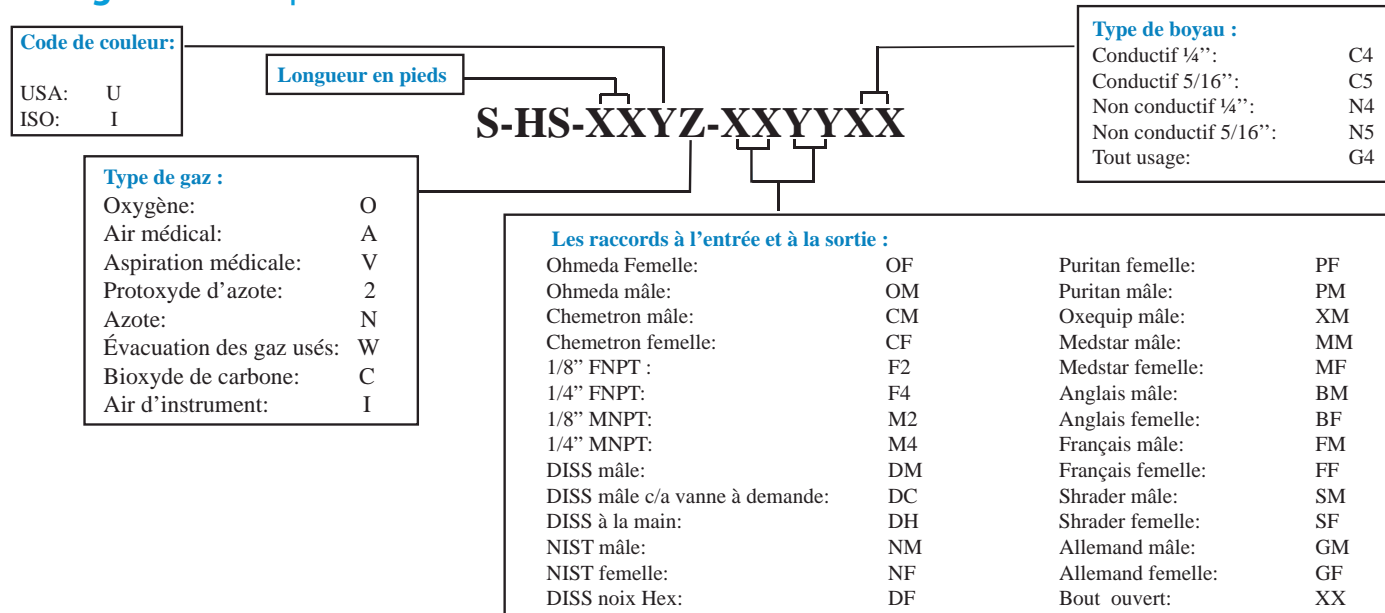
Code de couleur:

USA: U
ISO: I

Longueur en pieds

S-HS-XXYZ-XXYYXX

Type de boyau :
Conductif ¼'': C4
Conductif 5/16'': C5
Non conductif ¼'': N4
Non conductif 5/16'': N5
Tout usage: G4

Type de gaz :
Oxygène: O
Air médical: A
Aspiration médicale: V
Protoxyde d'azote: 2
Azote: N
Évacuation des gaz usés: W
Bioxyde de carbone: C
Air d'instrument: I

Les raccords à l'entrée et à la sortie :

| | | | |
|---|---|---|---|
| Ohmeda Femelle: | OF | Puritan femelle: | PF |
| Ohmeda mâle: | OM | Puritan mâle: | PM |
| Chemetron mâle: | CM | Oxequip mâle: | XM |
| Chemetron femelle: | CF | Medstar mâle: | MM |
| 1/8" FNPT : | F2 | Medstar femelle: | MF |
| 1/4" FNPT: | F4 | Anglais mâle: | BM |
| 1/8" MNPT: | M2 | Anglais femelle: | BF |
| 1/4" MNPT: | M4 | Français mâle: | FM |
| DISS mâle: | DM | Français femelle: | FF |
| DISS mâle c/a vanne à demande: | DC | Shrader mâle: | SM |
| DISS à la main: | DH | Shrader femelle: | SF |
| NIST mâle: | NM | Allemand mâle: | GM |
| NIST femelle: | NF | Allemand femelle: | GF |
| DISS noix Hex: | DF | Bout ouvert: | XX |